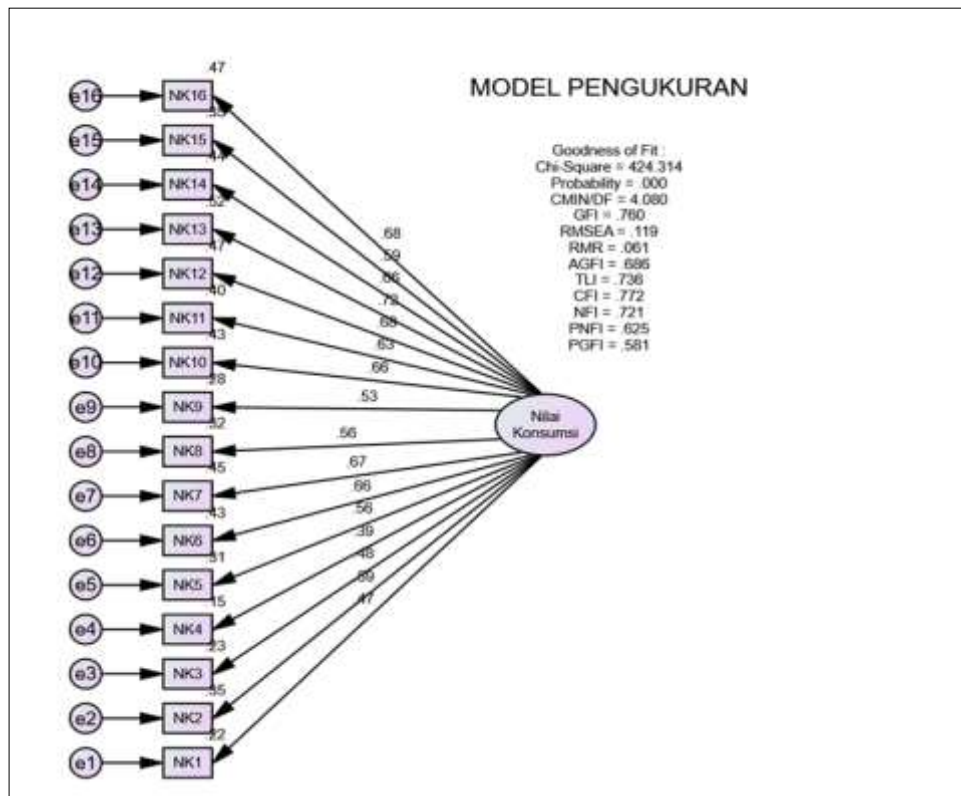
MODEL PENGUKURAN

Goodness of Fit :
Chi-Square = 424.314
Probability = .000
CMIN/DF = 4.080
GFI = .760
RMSEA = .119
RMR = .061
AGFI = .686
TLI = .736
CFI = .772
NFI = .721
PNFI = .625
PGFI = .581

e16 NK16 .47
e15 NK15 .35
e14 NK14 .44
e13 NK13 .52
e12 NK12 .47
e11 NK11 .40
e10 NK10 .43
e9 NK9 .28
e8 NK8 .32
e7 NK7 .45
e6 NK6 .43
e5 NK5 .31
e4 NK4 .15
e3 NK3 .23
e2 NK2 .55
e1 NK1 .22

.68
.59
.66
.72
.68
.63
.66
.53
.56
.67
.66
.56
.39
.48
.59
.47

Nilai Konsumsi